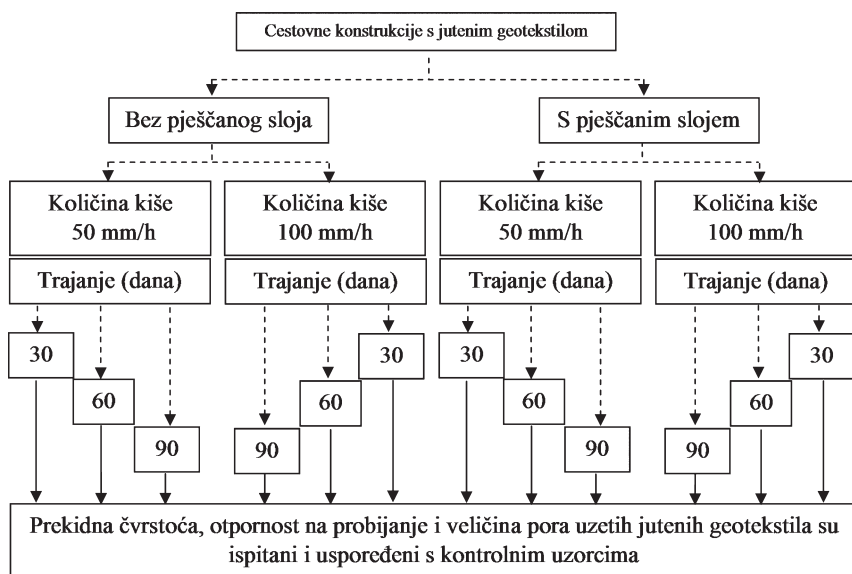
Cestovne konstrukcije s jutenim geotekstilom

Bez pješčanog sloja

S pješčanim slojem

Količina kiše 50 mm/h

Trajanje (dana)

30

60

90

Količina kiše 100 mm/h

Trajanje (dana)

90

60

30

Količina kiše 50 mm/h

Trajanje (dana)

30

60

90

Količina kiše 100 mm/h

Trajanje (dana)

90

60

30

Prekidna čvrstoća, otpornost na probijanje i veličina pora uzetih jutenih geotekstila su ispitani i uspoređeni s kontrolnim uzorcima